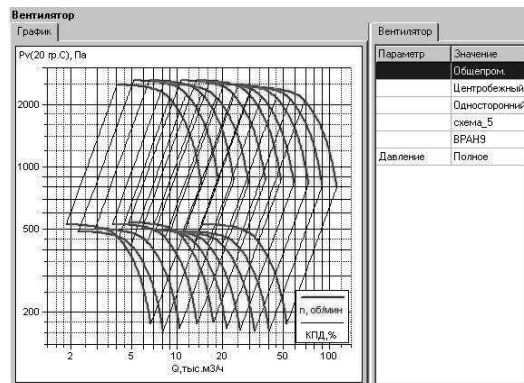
Вентилятор

График

Pv(20 гр.С), Па

2000

1000

500

200

2

5

10

20

50

100

Q,тыс.м3/ч

n, об/мин

КПД,%

Вентилятор

| Параметр | Значение |
|---|---|
| | Общепром. |
| | Центробежный |
| | Односторонний |
| | схема_5 |
| | ВРАН9 |
| Давление | Полное |